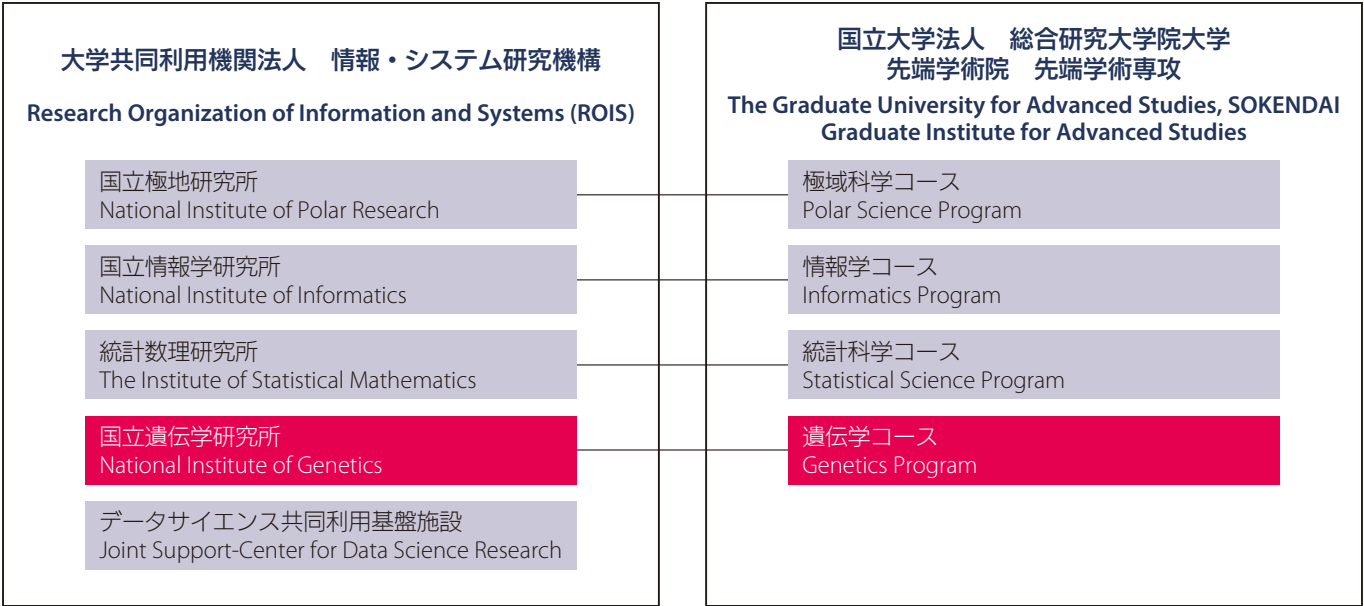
大学共同利用機関法人　情報・システム研究機構

Research Organization of Information and Systems (ROIS)

国立極地研究所
National Institute of Polar Research

国立情報学研究所
National Institute of Informatics

統計数理研究所
The Institute of Statistical Mathematics

国立遺伝学研究所
National Institute of Genetics

データサイエンス共同利用基盤施設
Joint Support-Center for Data Science Research

国立大学法人　総合研究大学院大学
先端学術院　先端学術専攻

The Graduate University for Advanced Studies, SOKENDAI
Graduate Institute for Advanced Studies

極域科学コース
Polar Science Program

情報学コース
Informatics Program

統計科学コース
Statistical Science Program

遺伝学コース
Genetics Program